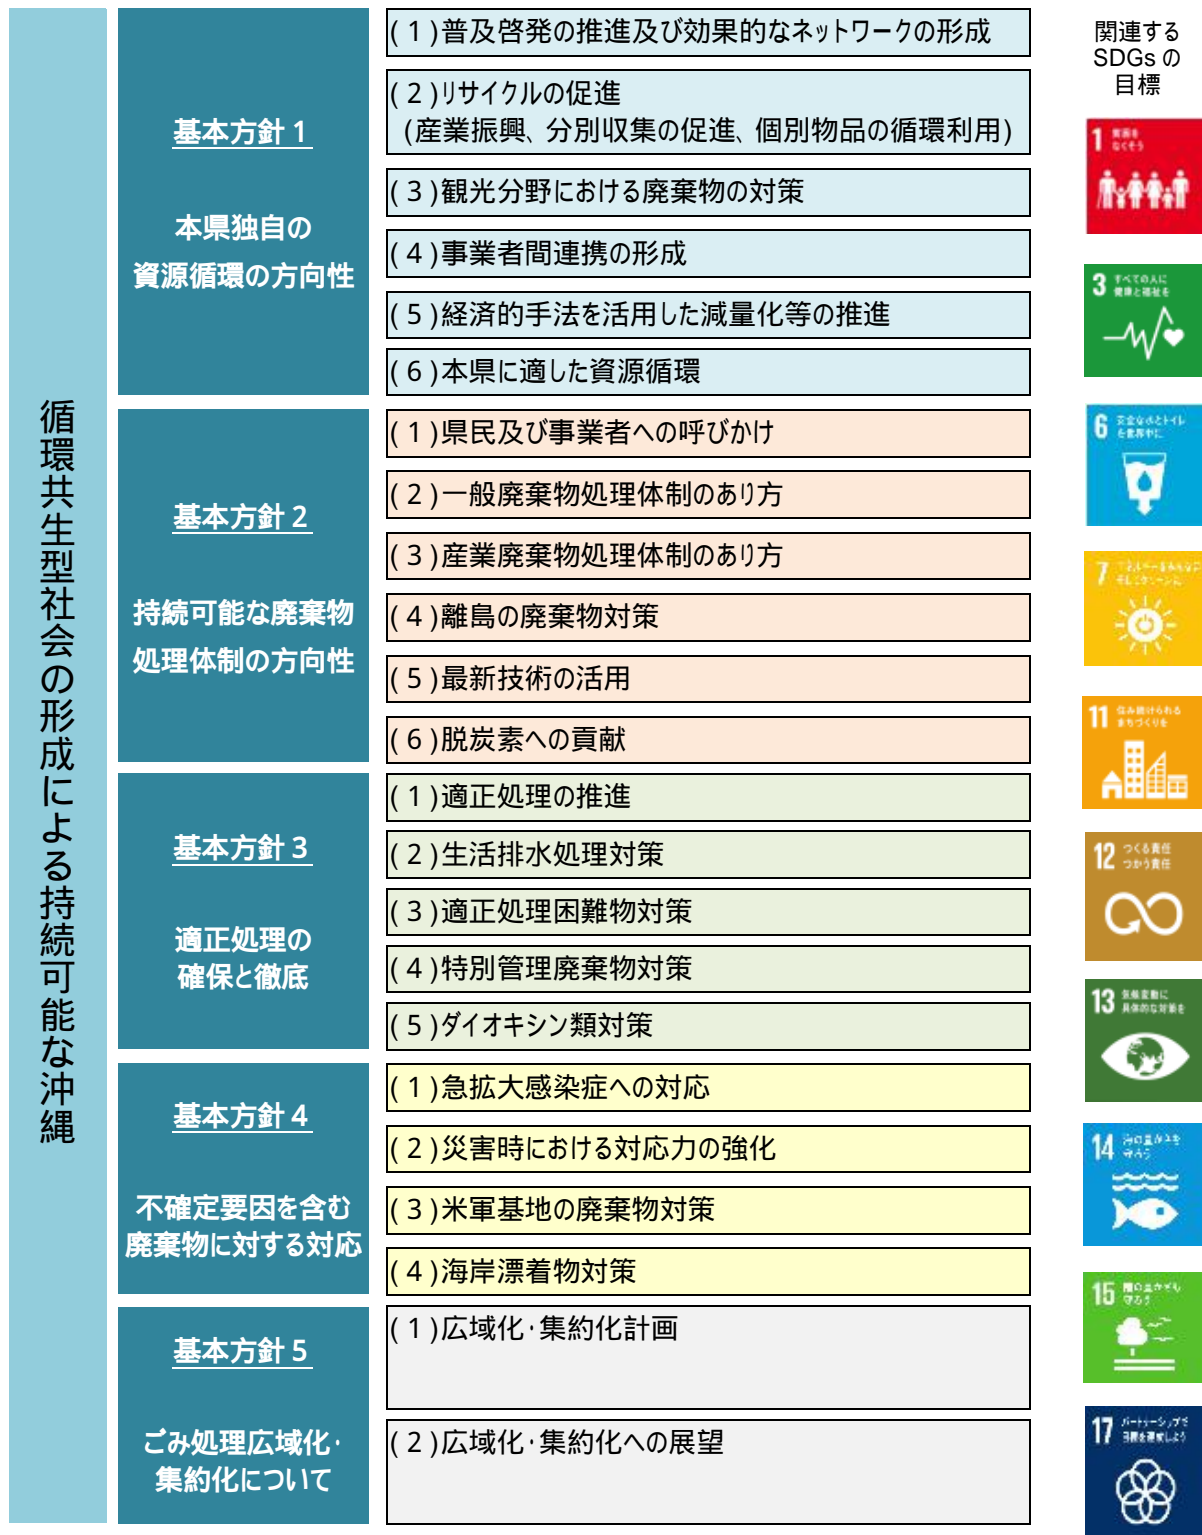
循環共生型社会の形成による持続可能な沖縄

基本方針 1

本県独自の資源循環の方向性

( 1 )普及啓発の推進及び効果的なネットワークの形成
( 2 )リサイクルの促進 (産業振興、分別収集の促進、個別物品の循環利用)
( 3 )観光分野における廃棄物の対策
( 4 )事業者間連携の形成
( 5 )経済的手法を活用した減量化等の推進
( 6 )本県に適した資源循環

基本方針 2

持続可能な廃棄物処理体制の方向性

( 1 )県民及び事業者への呼びかけ
( 2 )一般廃棄物処理体制のあり方
( 3 )産業廃棄物処理体制のあり方
( 4 )離島の廃棄物対策
( 5 )最新技術の活用
( 6 )脱炭素への貢献

基本方針 3

適正処理の確保と徹底

( 1 )適正処理の推進
( 2 )生活排水処理対策
( 3 )適正処理困難物対策
( 4 )特別管理廃棄物対策
( 5 )ダイオキシン類対策

基本方針 4

不確定要因を含む廃棄物に対する対応

( 1 )急拡大感染症への対応
( 2 )災害時における対応力の強化
( 3 )米軍基地の廃棄物対策
( 4 )海岸漂着物対策

基本方針 5

ごみ処理広域化・集約化について

( 1 )広域化・集約化計画
( 2 )広域化・集約化への展望

関連する SDGs の目標

1 貧困をなくそう
3 すべての人に健康と福祉を
6 安全な水とトイレを世界中に
7 エネルギーをみんなに そしてクリーンに
11 住み続けられるまちづくりを
12 つくる責任 つかう責任
13 気候変動に具体的な対策を
14 海の豊かさを守ろう
15 陸の豊かさも守ろう
17 パートナーシップで目標を達成しよう